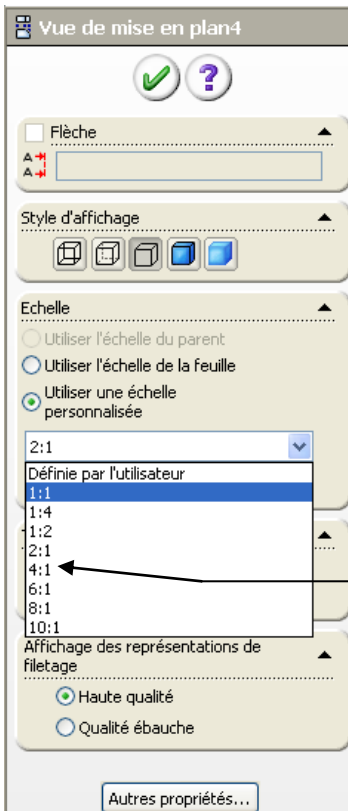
Vue de mise en plan4

Flèche

A
A

Style d'affichage

Echelle

Utiliser l'échelle du parent

Utiliser l'échelle de la feuille

Utiliser une échelle personnalisée

2:1

Définie par l'utilisateur
1:1
1:4
1:2
2:1
4:1
6:1
8:1
10:1

Affichage des représentations de filetage

Haute qualité

Qualité ébauche

Autres propriétés...